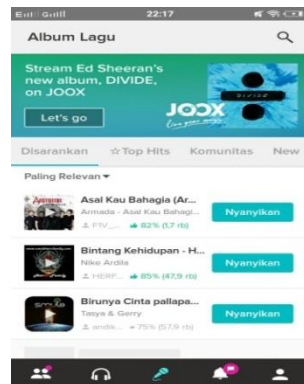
E.ıl | G.ıl 22:17

Album Lagu

Stream Ed Sheeran's new album, DIVIDE, on JOOX

Let's go

JOOX

Disarankan ☆Top Hits Komunitas New

Paling Relevan ▾

Asal Kau Bahagia (Ar...
Armada - Asal Kau Bahagi...
FIV... 82% (7,5 rb)
Nyanyikan

Bintang Kehidupan - H...
Nike Ardila
HERF... 85% (47,9 rb)
Nyanyikan

Birunya Cinta pallapa...
Tasya & Gerry
andik... 75% (57,9 rb)
Nyanyikan